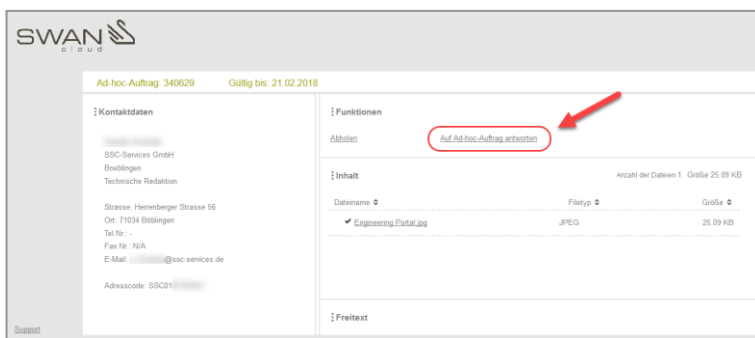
SWAN
cloud

Ad-hoc-Auftrag: 340629 Gültig bis: 21.02.2018

Kontaktdaten

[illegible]
SSC-Services GmbH
Boeblingen
Technische Redaktion

Strasse: Herrenberger Strasse 56
Ort: 71034 Böblingen
Tel.Nr.: -
Fax Nr.: N/A
E-Mail: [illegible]@ssc-services.de

Adresscode: SSC01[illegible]

Funktionen

Abholen Auf Ad-hoc-Auftrag antworten

Inhalt

Anzahl der Dateien 1 Größe 25.09 KB

| Dateiname | Filetyp | Größe |
|---|---|---|
| Engineering Portal.jpg | JPEG | 25.09 KB |

Freitext

Support